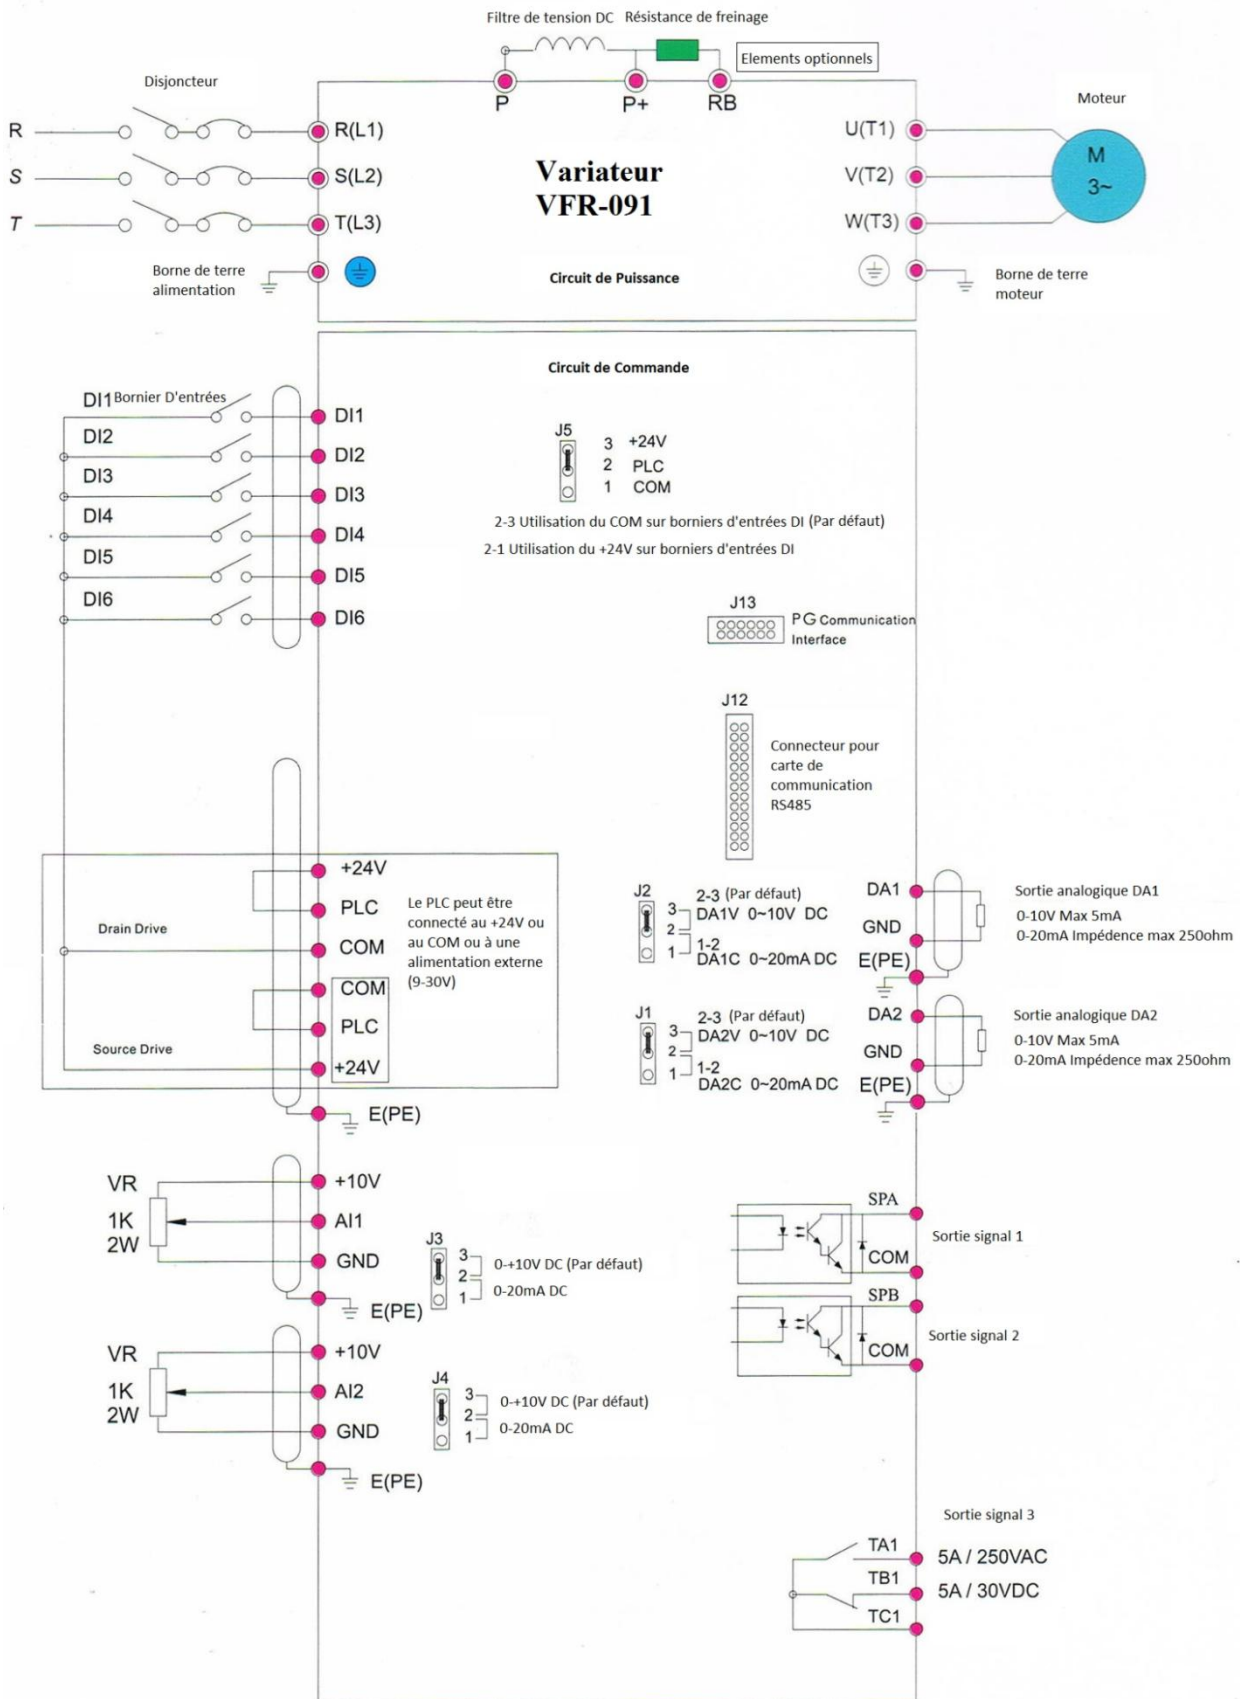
Filtre de tension DC Résistance de freinage

Elements optionnels

Disjoncteur

P P+ RB

Moteur

R S T

R(L1) S(L2) T(L3)

Variateur VFR-091

U(T1) V(T2) W(T3)

M 3~

Borne de terre alimentation

Circuit de Puissance

Borne de terre moteur

Circuit de Commande

DI1 Bornier D'entrées

DI2 DI3 DI4 DI5 DI6

DI1 DI2 DI3 DI4 DI5 DI6

J5
3 +24V
2 PLC
1 COM

2-3 Utilisation du COM sur borniers d'entrées DI (Par défaut)
2-1 Utilisation du +24V sur borniers d'entrées DI

J13
PG Communication Interface

J12
Connecteur pour carte de communication RS485

+24V
PLC
COM
COM
PLC
+24V

Drain Drive
Source Drive

Le PLC peut être connecté au +24V ou au COM ou à une alimentation externe (9-30V)

J2
3 2-3 (Par défaut) DA1V 0~10V DC
2
1 1-2 DA1C 0~20mA DC

DA1 GND E(PE)

Sortie analogique DA1
0-10V Max 5mA
0-20mA Impédence max 250ohm

J1
3 2-3 (Par défaut) DA2V 0~10V DC
2
1 1-2 DA2C 0~20mA DC

DA2 GND E(PE)

Sortie analogique DA2
0-10V Max 5mA
0-20mA Impédence max 250ohm

E(PE)

VR 1K 2W

+10V
AI1
GND
E(PE)

J3
3 0-+10V DC (Par défaut)
2
1 0-20mA DC

SPA
COM
Sortie signal 1

SPB
COM
Sortie signal 2

VR 1K 2W

+10V
AI2
GND
E(PE)

J4
3 0-+10V DC (Par défaut)
2
1 0-20mA DC

Sortie signal 3

TA1
TB1
TC1

5A / 250VAC
5A / 30VDC